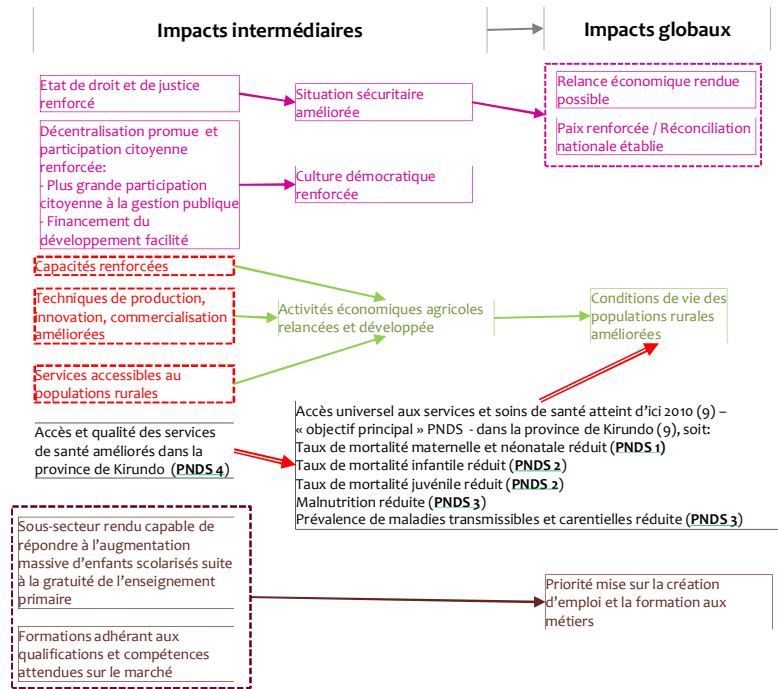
Impacts intermédiaires

Impacts globaux

Etat de droit et de justice renforcé

Situation sécuritaire améliorée

Relance économique rendue possible

Paix renforcée / Réconciliation nationale établie

Décentralisation promue et participation citoyenne renforcée:
- Plus grande participation citoyenne à la gestion publique
- Financement du développement facilité

Culture démocratique renforcée

Capacités renforcées

Techniques de production, innovation, commercialisation améliorées

Activités économiques agricoles relancées et développée

Conditions de vie des populations rurales améliorées

Services accessibles au populations rurales

Accès universel aux services et soins de santé atteint d'ici 2010 (9) – « objectif principal » PNDS - dans la province de Kirundo (9), soit:
Taux de mortalité maternelle et néonatale réduit (PNDS 1)
Taux de mortalité infantile réduit (PNDS 2)
Taux de mortalité juvénile réduit (PNDS 2)
Malnutrition réduite (PNDS 3)
Prévalence de maladies transmissibles et carentielles réduite (PNDS 3)

Accès et qualité des services de santé améliorés dans la province de Kirundo (PNDS 4)

Sous-secteur rendu capable de répondre à l'augmentation massive d'enfants scolarisés suite à la gratuité de l'enseignement primaire

Formations adhérant aux qualifications et compétences attendues sur le marché

Priorité mise sur la création d'emploi et la formation aux métiers